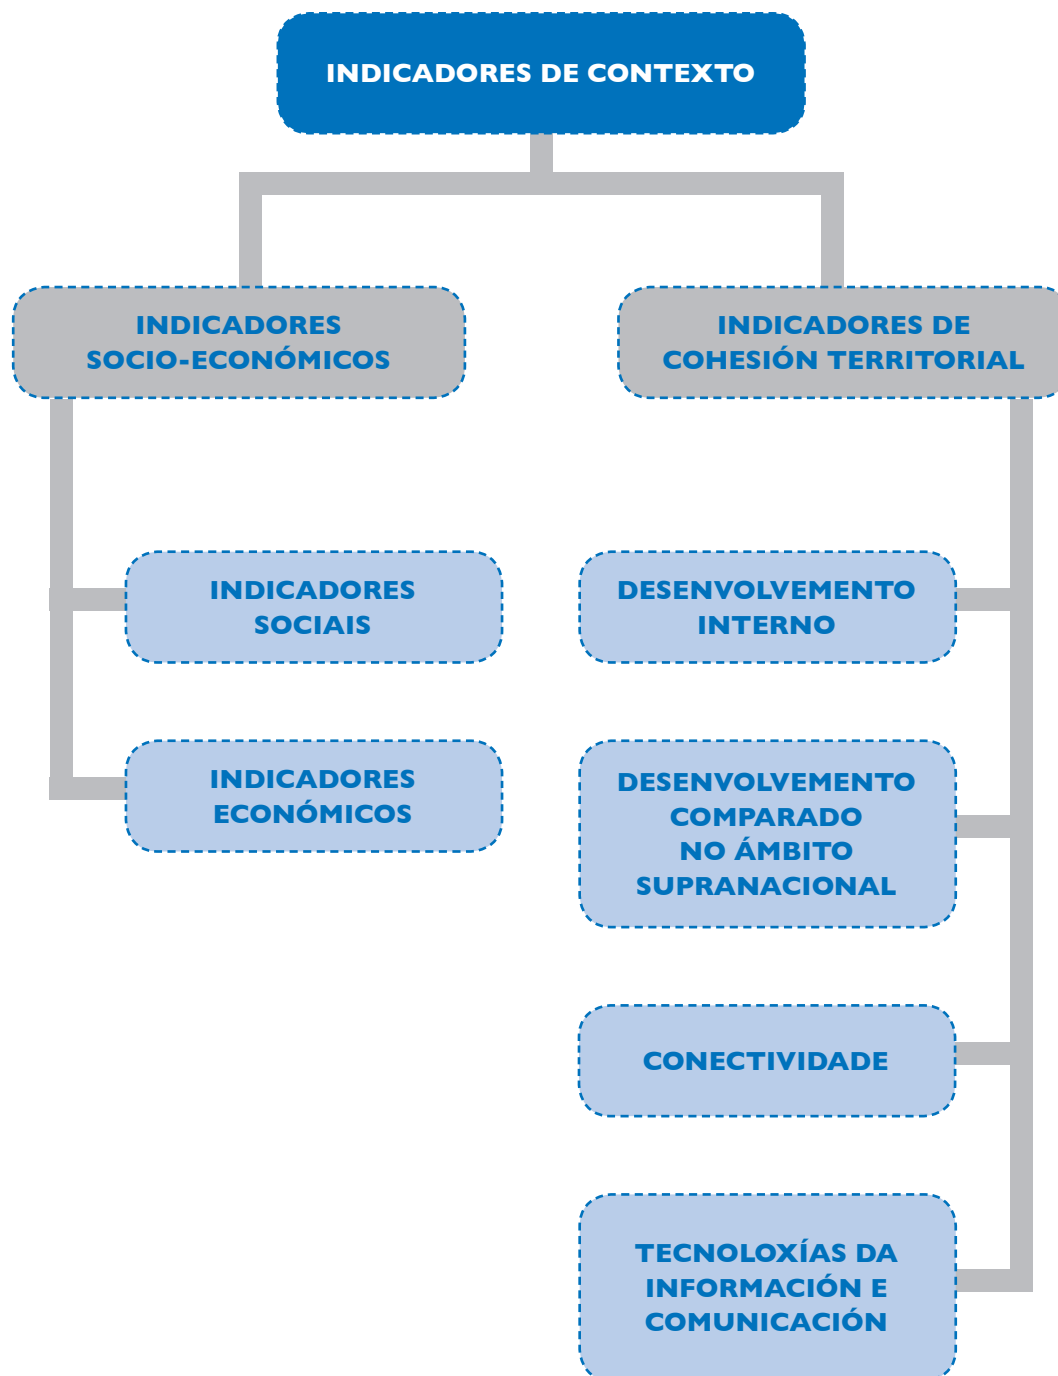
INDICADORES DE CONTEXTO

INDICADORES SOCIO-ECONÓMICOS

INDICADORES DE COHESIÓN TERRITORIAL

INDICADORES SOCIAIS

INDICADORES ECONÓMICOS

DESENVOLVEMENTO INTERNO

DESENVOLVEMENTO COMPARADO NO ÁMBITO SUPRANACIONAL

CONECTIVIDADE

TECNOLOXÍAS DA INFORMACIÓN E COMUNICACIÓN